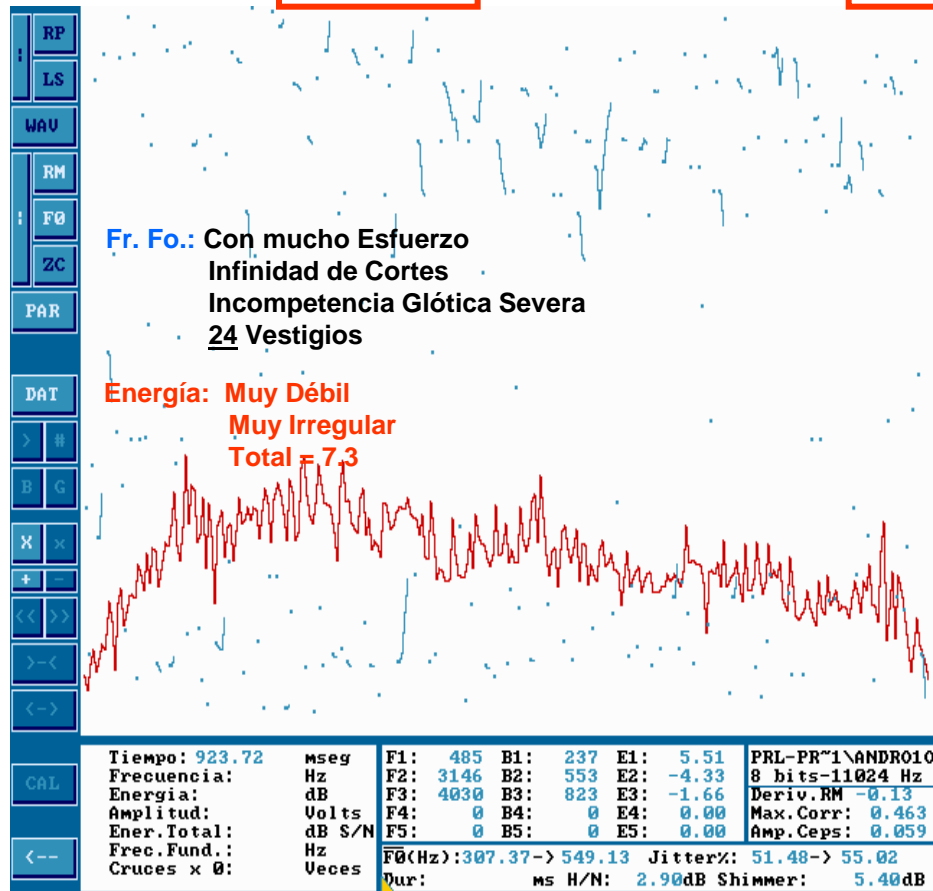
RP
LS
WAV
RM
F0
ZC
PAR
DAT
>
#
B
G
X
×
+
-
<<
>>
>-<
<->
CAL
<--

Fr. Fo.: Con mucho Esfuerzo
Infinidad de Cortes
Incompetencia Glótica Severa
24 Vestigios

Energía: Muy Débil
Muy Irregular
Total = 7.3

| | | |
|---|---|---|
| Tiempo: | 923.72 | mseg |
| Frecuencia: | | Hz |
| Energia: | | dB |
| Amplitud: | | Volts |
| Ener.Total: | | dB S/N |
| Frec.Fund.: | | Hz |
| Cruces x 0: | | Veces |

| | | | | | |
|---|---|---|---|---|---|
| F1: | 485 | B1: | 237 | E1: | 5.51 |
| F2: | 3146 | B2: | 553 | E2: | -4.33 |
| F3: | 4030 | B3: | 823 | E3: | -1.66 |
| F4: | 0 | B4: | 0 | E4: | 0.00 |
| F5: | 0 | B5: | 0 | E5: | 0.00 |

PRL-PR~1\ANDRO10
8 bits-11024 Hz
Deriv.RM -0.13
Max.Corr: 0.463
Amp.Ceps: 0.059

$\overline{F0}$(Hz):307.37-> 549.13 Jitter%: 51.48-> 55.02
Dur: ms H/N: 2.90dB Shimmer: 5.40dB